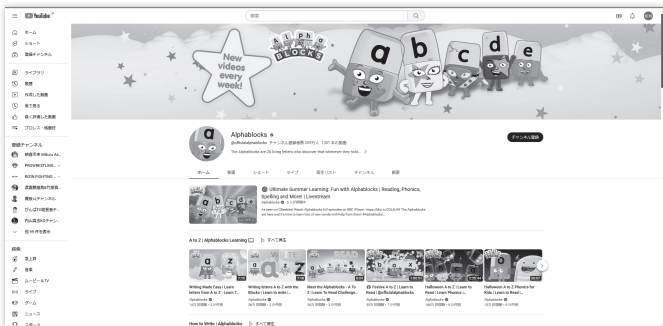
YouTube JP

検索

ホーム
ショート
登録チャンネル

ライブラリ
履歴
作成した動画
後で見る
高く評価した動画
プロレス・格闘技

登録チャンネル
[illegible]
PROWRESTLING...
BUSHI FIGHTING...
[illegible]
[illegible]
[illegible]
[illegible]
他 99 件を表示

探索
急上昇
音楽
ムービー&TV
ライブ
ゲーム
ニュース
スポーツ

New videos every week!

Alphablocks

a b c d e

Alphablocks
@officialalphablocks チャンネル登録者数 205万人 1051 本の動画
The Alphablocks are 26 living letters who discover that whenever they hold... >

チャンネル登録

ホーム 動画 ショート ライブ 再生リスト チャンネル 概要

Ultimate Summer Learning: Fun with Alphablocks | Reading, Phonics, Spelling and More! | Livestream
Alphablocks
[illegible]

A to Z | Alphablocks Learning ▷ すべて再生

Writing Made Easy | Learn letters from A to Z - Learn T...
Alphablocks

Writing Letters A to Z with the Blocks | Learn to write | ...
Alphablocks

Meet the Alphablocks - A To Z | Learn To Read Challenge...
Alphablocks

Festive A to Z | Learn to Read | @officialalphablocks
Alphablocks

Halloween A to Z | Learn to Read | Learn Phonics | ...
Alphablocks

Halloween A to Z Phonics for Kids | Learn to Read | ...
Alphablocks

How to Write | Alphablocks ▷ すべて再生